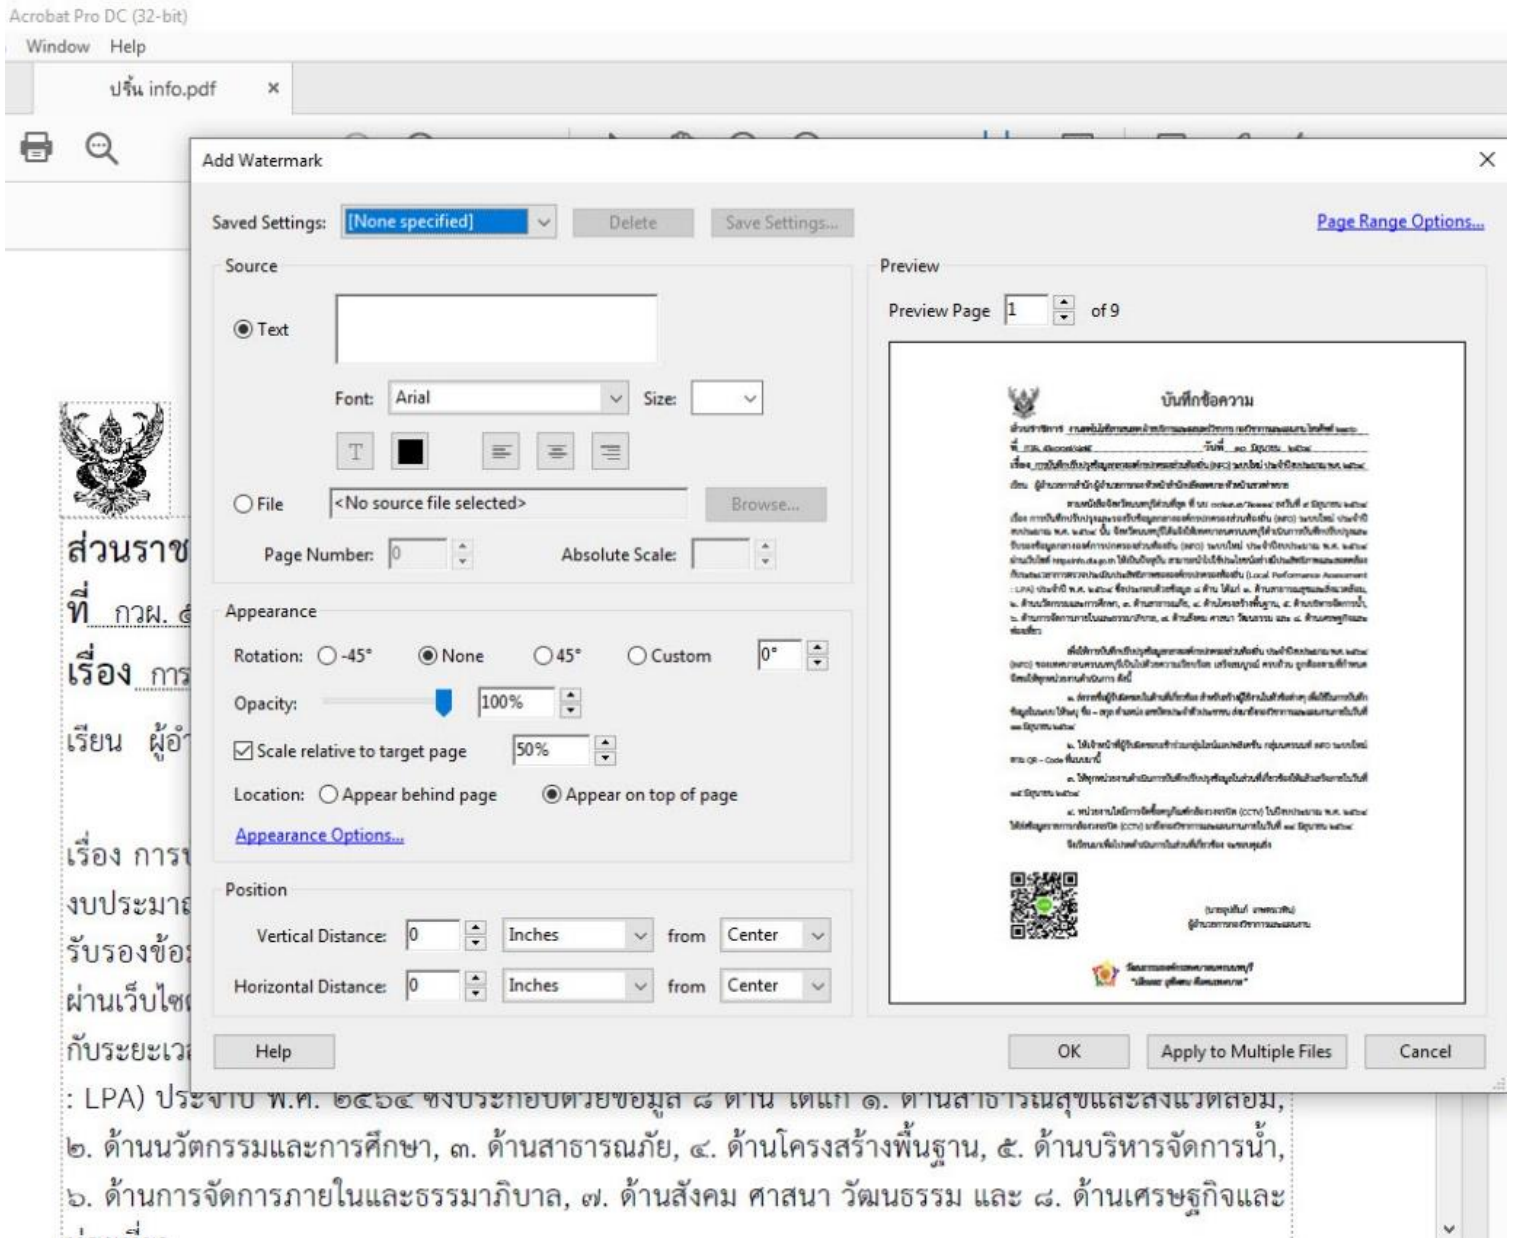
Acrobat Pro DC (32-bit)
Window Help
ปริ้น info.pdf ×

Add Watermark ×

Saved Settings: [None specified] Delete Save Settings... Page Range Options...

Source
Text
Font: Arial Size:
File <No source file selected> Browse...
Page Number: 0 Absolute Scale:

Appearance
Rotation: -45° None 45° Custom 0°
Opacity: 100%
Scale relative to target page 50%
Location: Appear behind page Appear on top of page
Appearance Options...

Position
Vertical Distance: 0 Inches from Center
Horizontal Distance: 0 Inches from Center

Preview
Preview Page 1 of 9

บันทึกข้อความ

Help OK Apply to Multiple Files Cancel

ส่วนราช
ที่ กวผ.
เรื่อง การ
เรียน ผู้อำ

เรื่อง การ
งบประมาณ
รับรองข้อ
ผ่านเว็บไซ
กับระยะเว
: LPA) ประจำปี พ.ศ. ๒๕๖๔ ซึ่งประกอบด้วยข้อมูล ๘ ด้าน ได้แก่ ๑. ด้านสาธารณสุขและสิ่งแวดล้อม,
๒. ด้านนวัตกรรมและการศึกษา, ๓. ด้านสาธารณภัย, ๔. ด้านโครงสร้างพื้นฐาน, ๕. ด้านบริหารจัดการน้ำ,
๖. ด้านการจัดการภายในและธรรมาภิบาล, ๗. ด้านสังคม ศาสนา วัฒนธรรม และ ๘. ด้านเศรษฐกิจและ